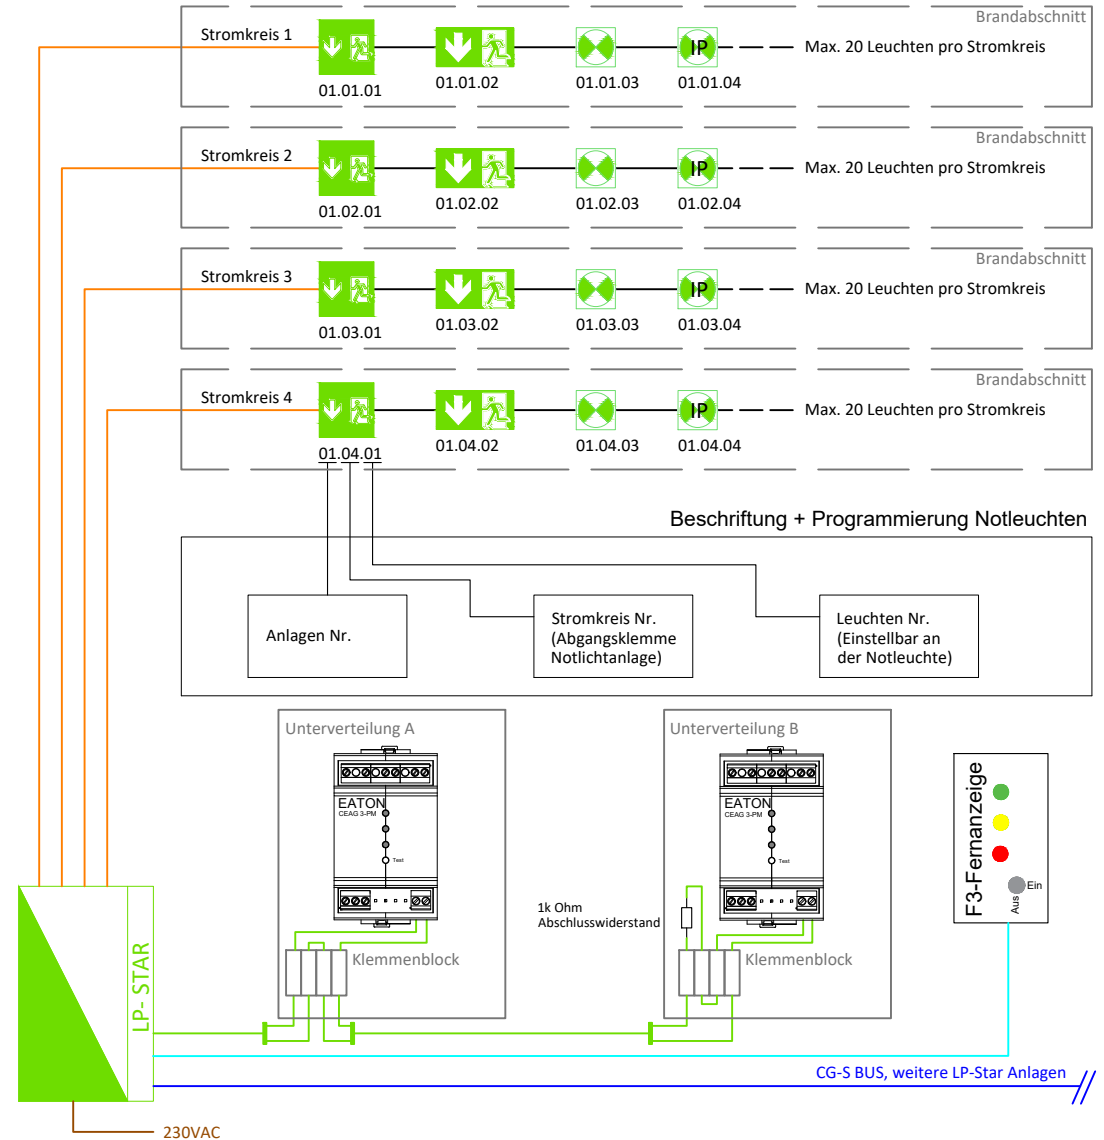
Brandabschnitt
Stromkreis 1
01.01.01
01.01.02
01.01.03
IP
01.01.04
Max. 20 Leuchten pro Stromkreis

Brandabschnitt
Stromkreis 2
01.02.01
01.02.02
01.02.03
IP
01.02.04
Max. 20 Leuchten pro Stromkreis

Brandabschnitt
Stromkreis 3
01.03.01
01.03.02
01.03.03
IP
01.03.04
Max. 20 Leuchten pro Stromkreis

Brandabschnitt
Stromkreis 4
01.04.01
01.04.02
01.04.03
IP
01.04.04
Max. 20 Leuchten pro Stromkreis

Beschriftung + Programmierung Notleuchten

Anlagen Nr.

Stromkreis Nr. (Abgangsklemme Notlichtanlage)

Leuchten Nr. (Einstellbar an der Notleuchte)

Unterverteilung A
EATON
CEAG 3-PM
Test
Klemmenblock

1k Ohm Abschlusswiderstand

Unterverteilung B
EATON
CEAG 3-PM
Test
Klemmenblock

F3-Fernanzeige
Ein
Aus

LP- STAR

CG-S BUS, weitere LP-Star Anlagen

230VAC